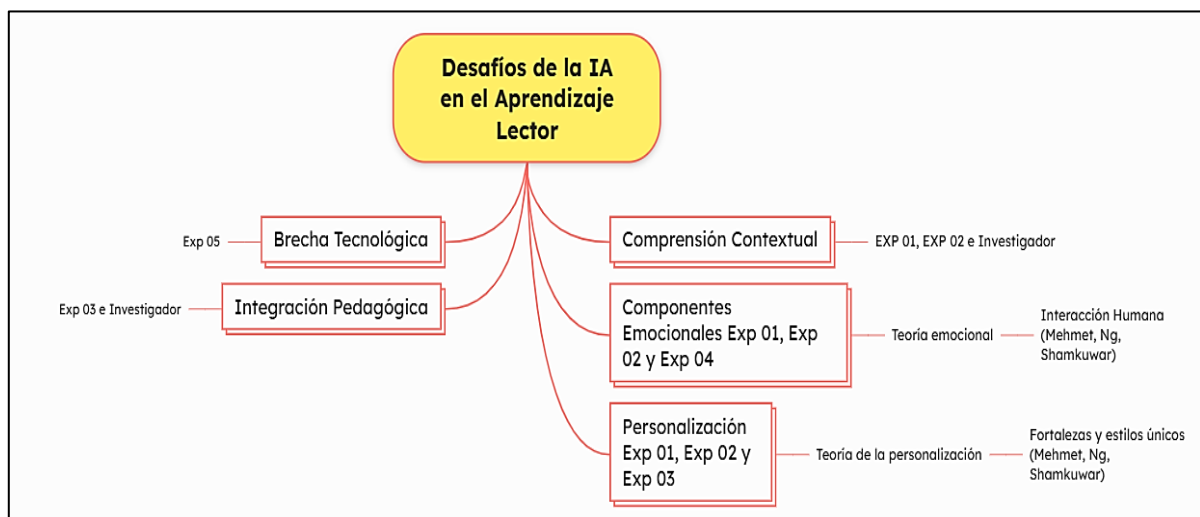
Desafíos de la IA en el Aprendizaje Lector

Exp 05

Brecha Tecnológica

Exp 03 e Investigador

Integración Pedagógica

Comprensión Contextual

EXP 01, EXP 02 e Investigador

Componentes Emocionales Exp 01, Exp 02 y Exp 04

Teoría emocional

Interacción Humana (Mehmet, Ng, Shamkuwar)

Personalización Exp 01, Exp 02 y Exp 03

Teoría de la personalización

Fortalezas y estilos únicos (Mehmet, Ng, Shamkuwar)